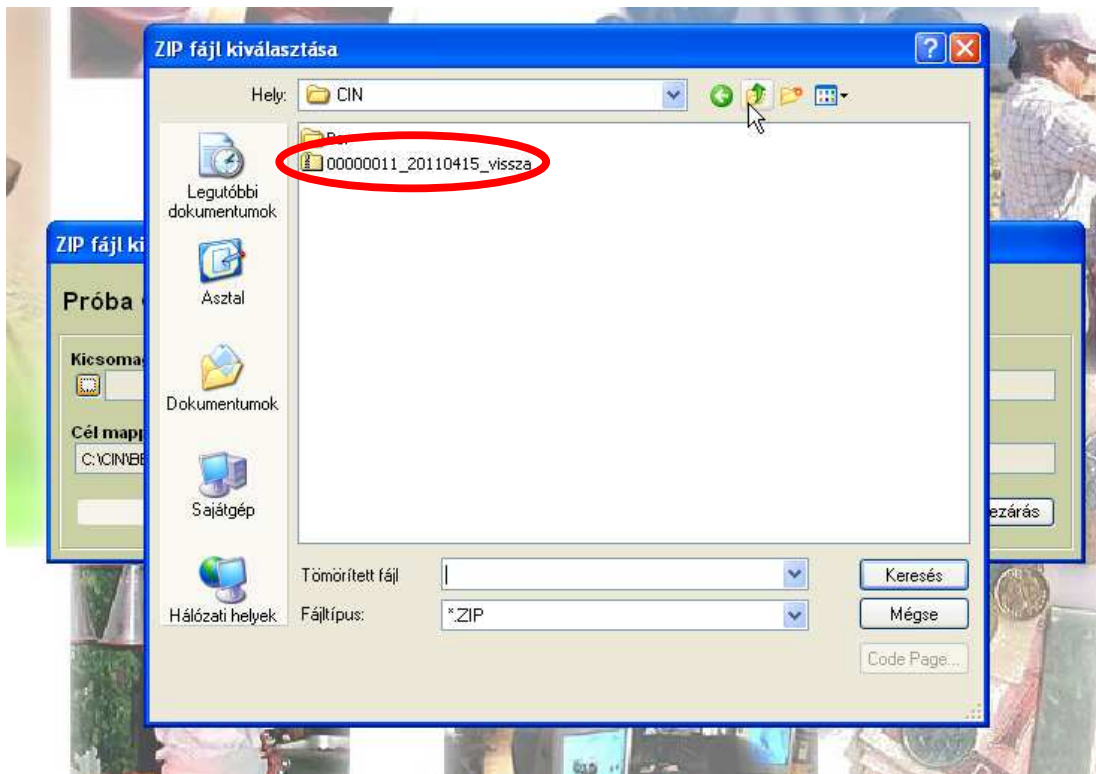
ZIP fájl kiválasztása

Hely: CIN

Be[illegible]
00000011_20110415_vissza

Legutóbbi dokumentumok
Asztal
Dokumentumok
Sajátgép
Hálózati helyek

ZIP fájl ki
Próba
Kicsomag
Cél mapp
C:\CIN\BE
ezárás

Tömörített fájl
Fájltípus: *.ZIP

Keresés
Mégse
Code Page...